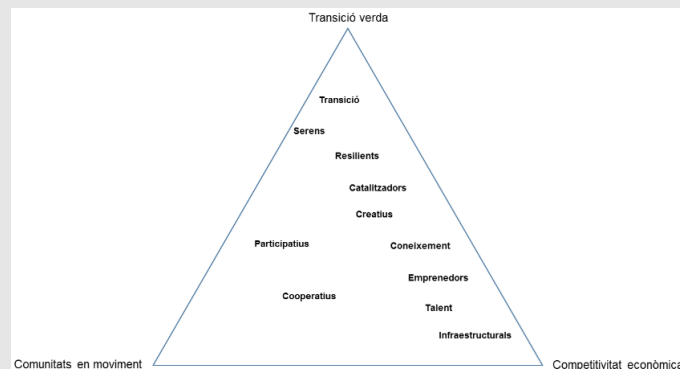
Transició verda

Transició

Serens

Resilients

Catalitzadors

Creatius

Participatius

Coneixement

Emprenedors

Cooperatius

Talent

Infraestructurals

Comunitats en moviment

Competitivitat econòmica